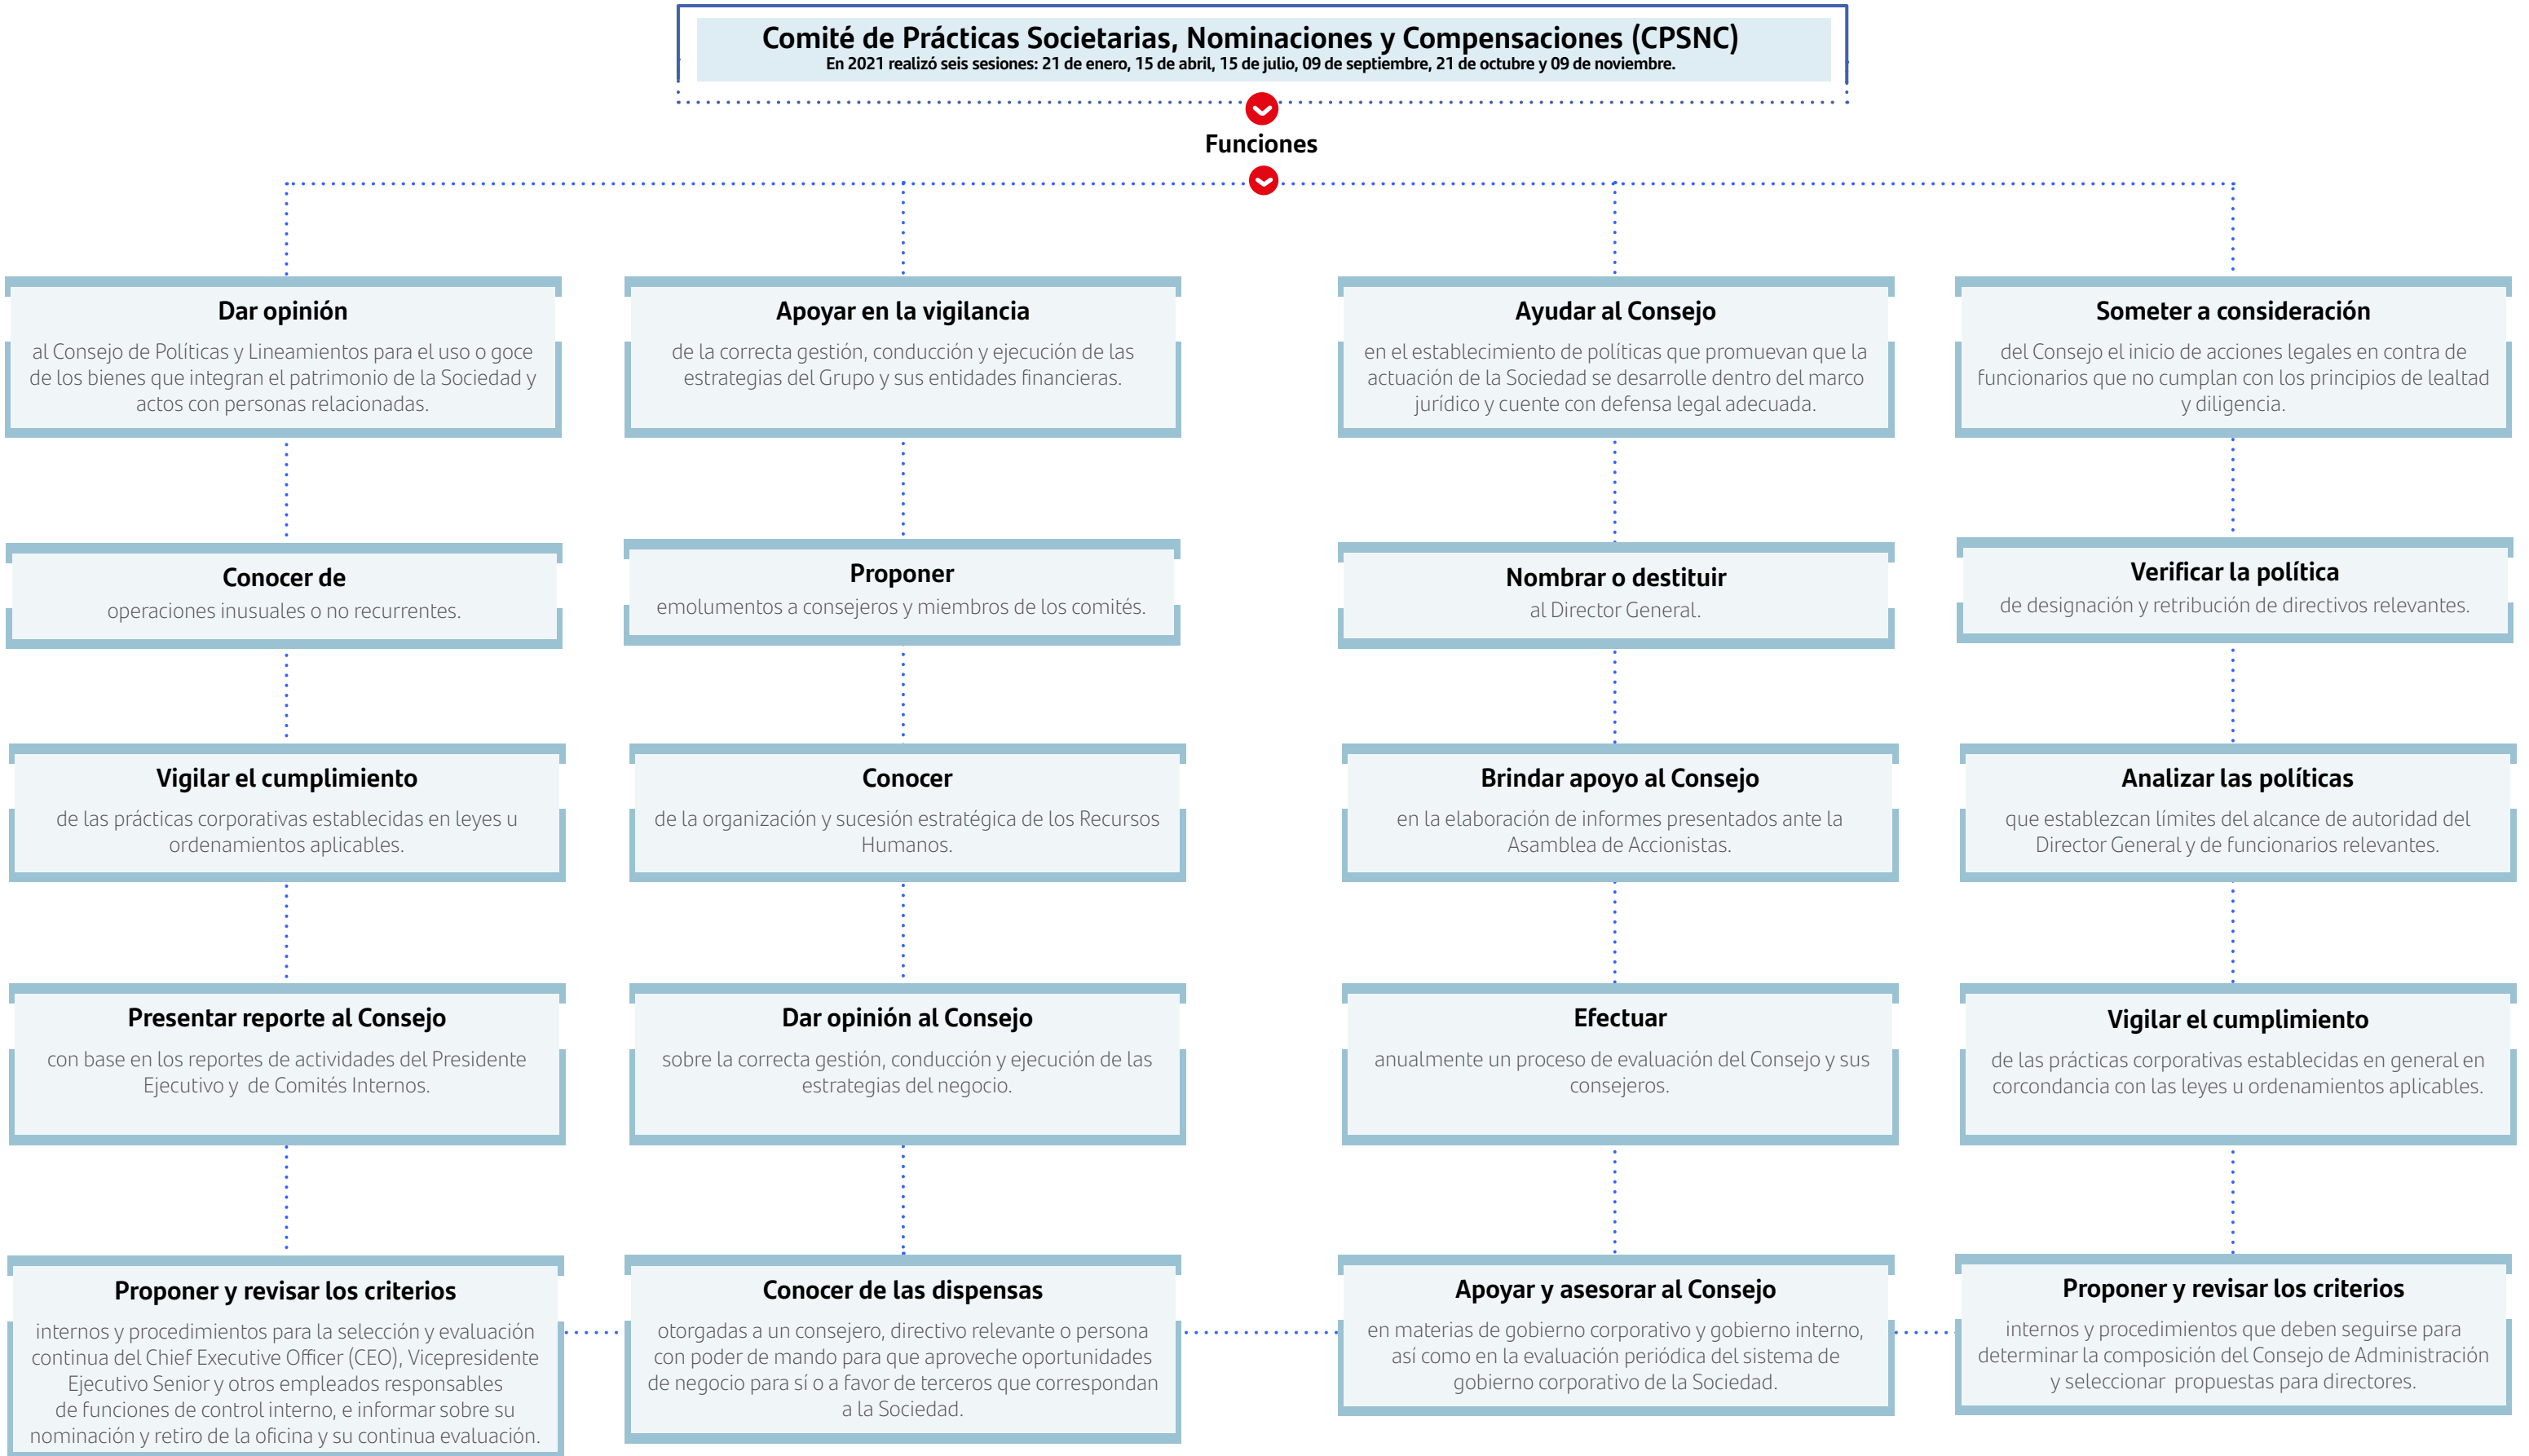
Comité de Prácticas Societarias, Nominaciones y Compensaciones (CPSNC)
En 2021 realizó seis sesiones: 21 de enero, 15 de abril, 15 de julio, 09 de septiembre, 21 de octubre y 09 de noviembre.

Funciones

Dar opinión
al Consejo de Políticas y Lineamientos para el uso o goce de los bienes que integran el patrimonio de la Sociedad y actos con personas relacionadas.

Conocer de
operaciones inusuales o no recurrentes.

Vigilar el cumplimiento
de las prácticas corporativas establecidas en leyes u ordenamientos aplicables.

Presentar reporte al Consejo
con base en los reportes de actividades del Presidente Ejecutivo y de Comités Internos.

Proponer y revisar los criterios
internos y procedimientos para la selección y evaluación continua del Chief Executive Officer (CEO), Vicepresidente Ejecutivo Senior y otros empleados responsables de funciones de control interno, e informar sobre su nominación y retiro de la oficina y su continua evaluación.

Apoyar en la vigilancia
de la correcta gestión, conducción y ejecución de las estrategias del Grupo y sus entidades financieras.

Proponer
emolumentos a consejeros y miembros de los comités.

Conocer
de la organización y sucesión estratégica de los Recursos Humanos.

Dar opinión al Consejo
sobre la correcta gestión, conducción y ejecución de las estrategias del negocio.

Conocer de las dispensas
otorgadas a un consejero, directivo relevante o persona con poder de mando para que aproveche oportunidades de negocio para sí o a favor de terceros que correspondan a la Sociedad.

Ayudar al Consejo
en el establecimiento de políticas que promuevan que la actuación de la Sociedad se desarrolle dentro del marco jurídico y cuente con defensa legal adecuada.

Nombrar o destituir
al Director General.

Brindar apoyo al Consejo
en la elaboración de informes presentados ante la Asamblea de Accionistas.

Efectuar
anualmente un proceso de evaluación del Consejo y sus consejeros.

Apoyar y asesorar al Consejo
en materias de gobierno corporativo y gobierno interno, así como en la evaluación periódica del sistema de gobierno corporativo de la Sociedad.

Someter a consideración
del Consejo el inicio de acciones legales en contra de funcionarios que no cumplan con los principios de lealtad y diligencia.

Verificar la política
de designación y retribución de directivos relevantes.

Analizar las políticas
que establezcan límites del alcance de autoridad del Director General y de funcionarios relevantes.

Vigilar el cumplimiento
de las prácticas corporativas establecidas en general en corcondancia con las leyes u ordenamientos aplicables.

Proponer y revisar los criterios
internos y procedimientos que deben seguirse para determinar la composición del Consejo de Administración y seleccionar propuestas para directores.